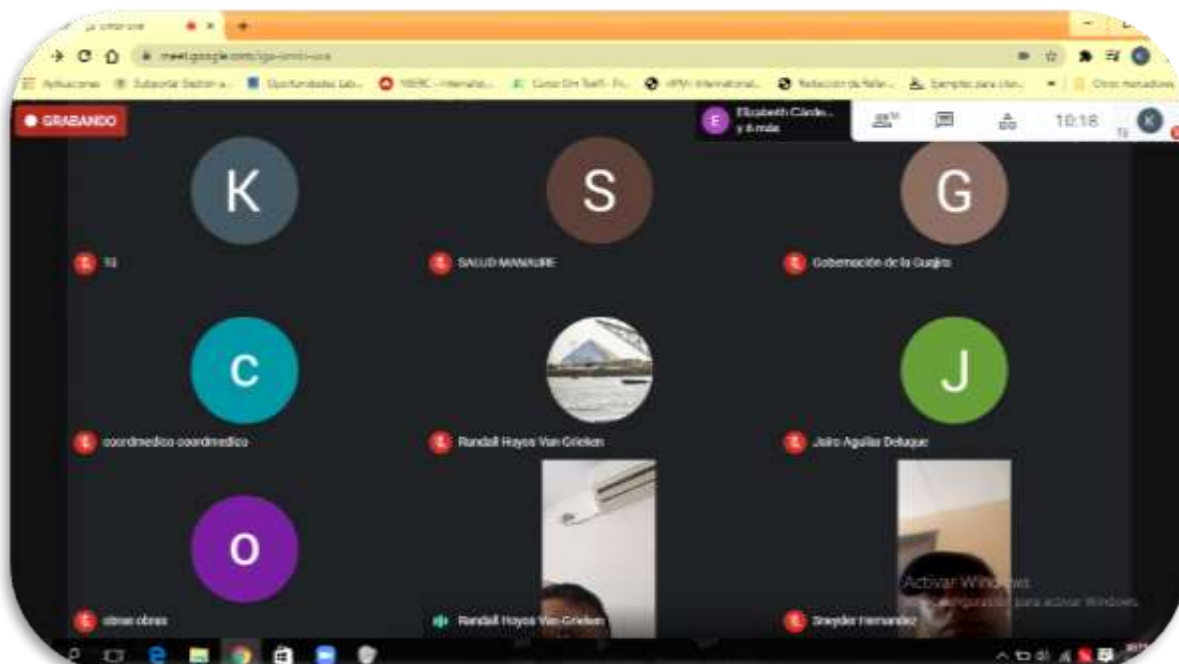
meet.google.com/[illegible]

Aplicaciones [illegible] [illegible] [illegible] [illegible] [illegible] Relación de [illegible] Ejemplos para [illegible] Otros marcadores

GRABANDO

E Elizabeth Cárde... y 6 más

10:16

K

Tú

S

SALUD MANAURE

G

Gobernación de la Guajira

C

coordmedico coordmedico

Randall Hoyos Van Grieken

J

Jairo Aguilar Deluque

O

obras obras

Randall Hoyos Van Grieken

Sneyder Hernandez

Activar Windows
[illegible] para activar Windows.